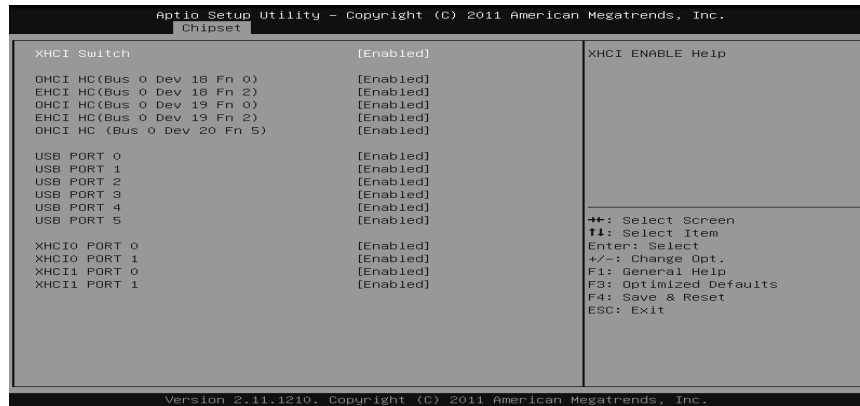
Aptio Setup Utility – Copyright (C) 2011 American Megatrends, Inc.
Chipset

| | |
|---|---|
| XHCI Switch | [Enabled] |
| OHCI HC(Bus 0 Dev 18 Fn 0) | [Enabled] |
| EHCI HC(Bus 0 Dev 18 Fn 2) | [Enabled] |
| OHCI HC(Bus 0 Dev 19 Fn 0) | [Enabled] |
| EHCI HC(Bus 0 Dev 19 Fn 2) | [Enabled] |
| OHCI HC (Bus 0 Dev 20 Fn 5) | [Enabled] |
| USB PORT 0 | [Enabled] |
| USB PORT 1 | [Enabled] |
| USB PORT 2 | [Enabled] |
| USB PORT 3 | [Enabled] |
| USB PORT 4 | [Enabled] |
| USB PORT 5 | [Enabled] |
| XHCI0 PORT 0 | [Enabled] |
| XHCI0 PORT 1 | [Enabled] |
| XHCI1 PORT 0 | [Enabled] |
| XHCI1 PORT 1 | [Enabled] |

XHCI ENABLE Help

→←: Select Screen
↑↓: Select Item
Enter: Select
+/-: Change Opt.
F1: General Help
F3: Optimized Defaults
F4: Save & Reset
ESC: Exit

Version 2.11.1210. Copyright (C) 2011 American Megatrends, Inc.